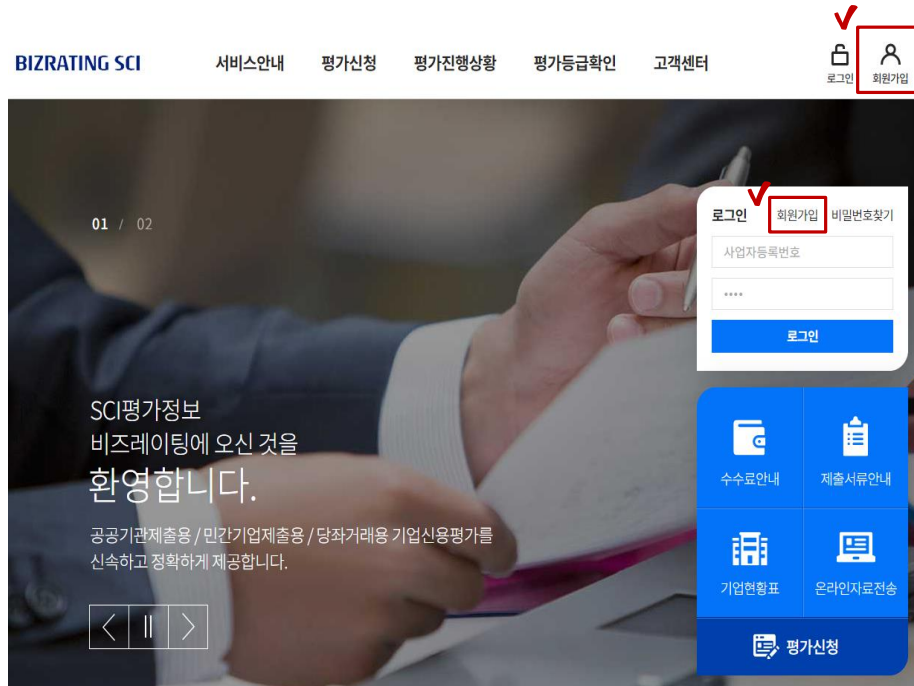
BIZRATING SCI

서비스안내 평가신청 평가진행상황 평가등급확인 고객센터

로그인 회원가입

01 / 02

로그인 회원가입 비밀번호찾기

사업자등록번호

••••

로그인

SCI평가정보
비즈레이팅에 오신 것을
환영합니다.

공공기관제출용 / 민간기업제출용 / 당좌거래용 기업신용평가를 신속하고 정확하게 제공합니다.

수수료안내 제출서류안내

기업현황표 온라인자료전송

평가신청